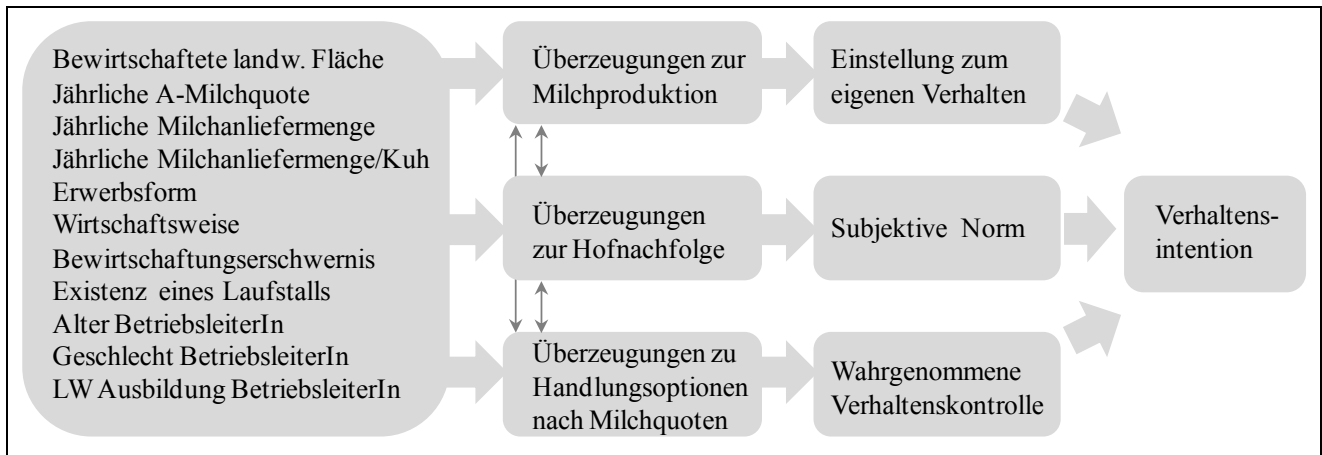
Bewirtschaftete landw. Fläche
Jährliche A-Milchquote
Jährliche Milchanliefermenge
Jährliche Milchanliefermenge/Kuh
Erwerbsform
Wirtschaftsweise
Bewirtschaftungserschwernis
Existenz eines Laufstalls
Alter BetriebsleiterIn
Geschlecht BetriebsleiterIn
LW Ausbildung BetriebsleiterIn

Überzeugungen zur Milchproduktion

Überzeugungen zur Hofnachfolge

Überzeugungen zu Handlungsoptionen nach Milchquoten

Einstellung zum eigenen Verhalten

Subjektive Norm

Wahrgenommene Verhaltenskontrolle

Verhaltens-intention